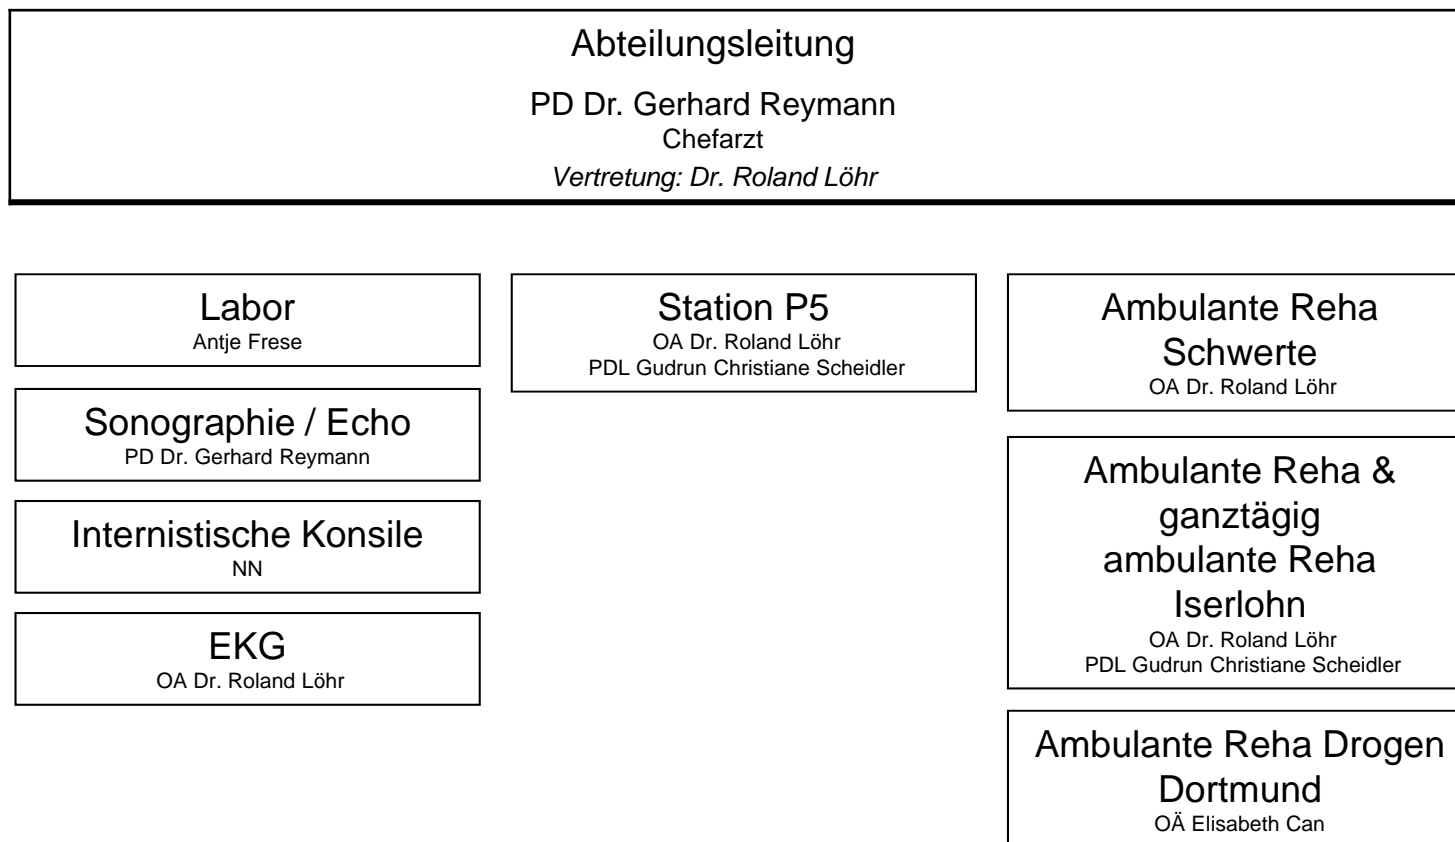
Abteilungsleitung

PD Dr. Gerhard Reymann
Chefarzt
Vertretung: Dr. Roland Löhr

Labor
Antje Frese

Sonographie / Echo
PD Dr. Gerhard Reymann

Internistische Konsile
NN

EKG
OA Dr. Roland Löhr

Station P5
OA Dr. Roland Löhr
PDL Gudrun Christiane Scheidler

Ambulante Reha Schwerte
OA Dr. Roland Löhr

Ambulante Reha & ganztägig ambulante Reha Iserlohn
OA Dr. Roland Löhr
PDL Gudrun Christiane Scheidler

Ambulante Reha Drogen Dortmund
OÄ Elisabeth Can